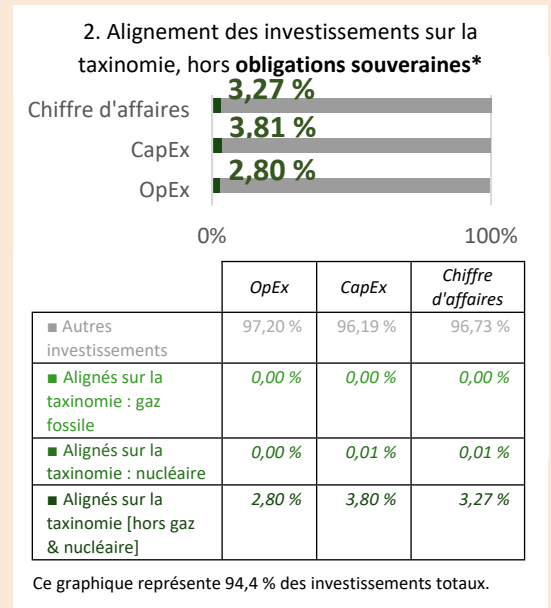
2. Alignement des investissements sur la taxinomie, hors **obligations souveraines***

Chiffre d'affaires 3,27 %
CapEx 3,81 %
OpEx 2,80 %

0% 100%

| | OpEx | CapEx | Chiffre d'affaires |
|---|---|---|---|
| ■ Autres investissements | 97,20 % | 96,19 % | 96,73 % |
| ■ Alignés sur la taxinomie : gaz fossile | 0,00 % | 0,00 % | 0,00 % |
| ■ Alignés sur la taxinomie : nucléaire | 0,00 % | 0,01 % | 0,01 % |
| ■ Alignés sur la taxinomie [hors gaz & nucléaire] | 2,80 % | 3,80 % | 3,27 % |

Ce graphique représente 94,4 % des investissements totaux.